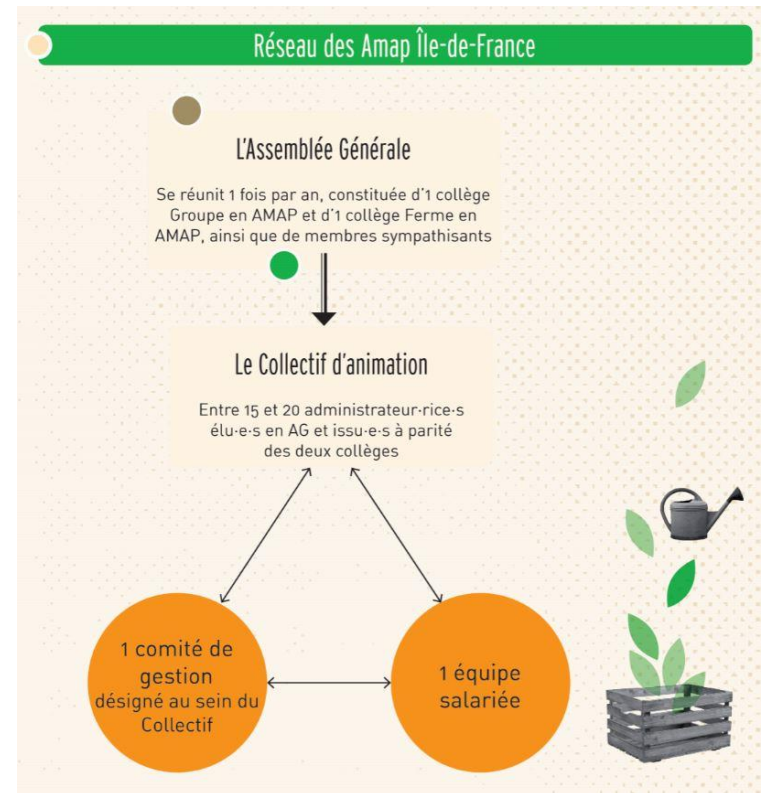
Réseau des Amap Île-de-France

L'Assemblée Générale

Se réunit 1 fois par an, constituée d'1 collège Groupe en AMAP et d'1 collège Ferme en AMAP, ainsi que de membres sympathisants

Le Collectif d'animation

Entre 15 et 20 administrateur·rice·s élu·e·s en AG et issu·e·s à parité des deux collèges

1 comité de gestion désigné au sein du Collectif

1 équipe salariée